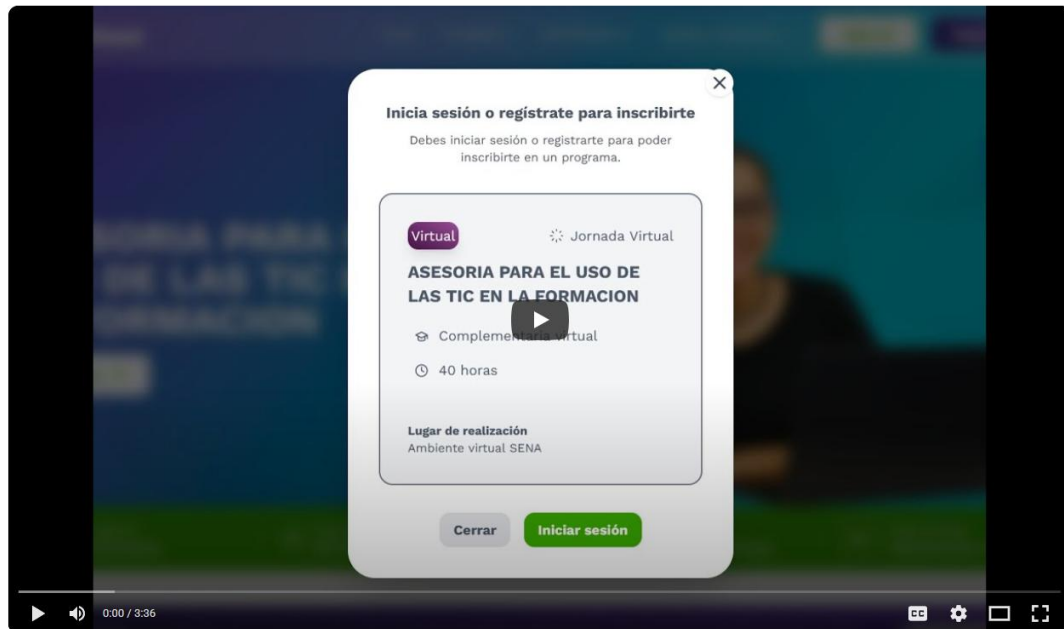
Inicia sesión o regístrate para inscribirte

Debes iniciar sesión o registrarte para poder inscribirte en un programa.

Virtual

Jornada Virtual

ASESORIA PARA EL USO DE LAS TIC EN LA FORMACION

Complementaria virtual

40 horas

Lugar de realización

Ambiente virtual SENA

Cerrar

Iniciar sesión

0:00 / 3:36